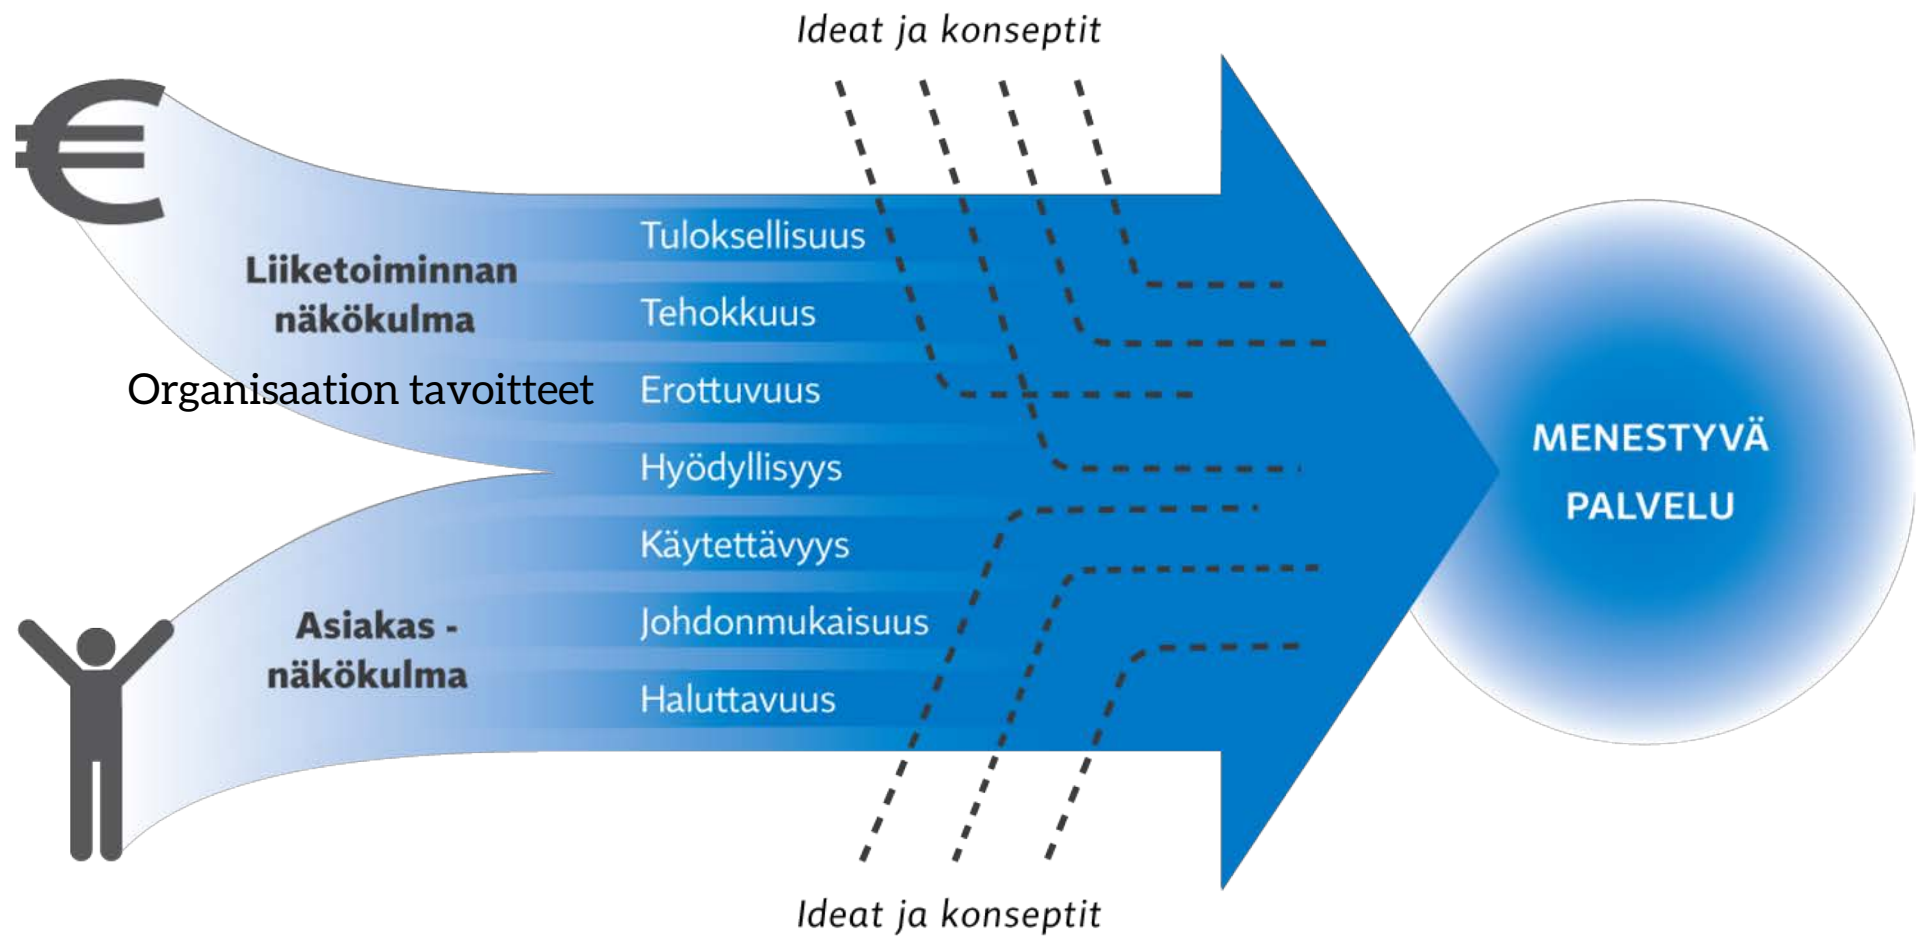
Ideat ja konseptit

€

Liiketoiminnan näkökulma

Organisaation tavoitteet

Tuloksellisuus

Tehokkuus

Erottuvuus

Hyödyllisyys

Käytettävyys

Johdonmukaisuus

Haluttavuus

Asiakas - näkökulma

MENESTYVÄ PALVELU

Ideat ja konseptit